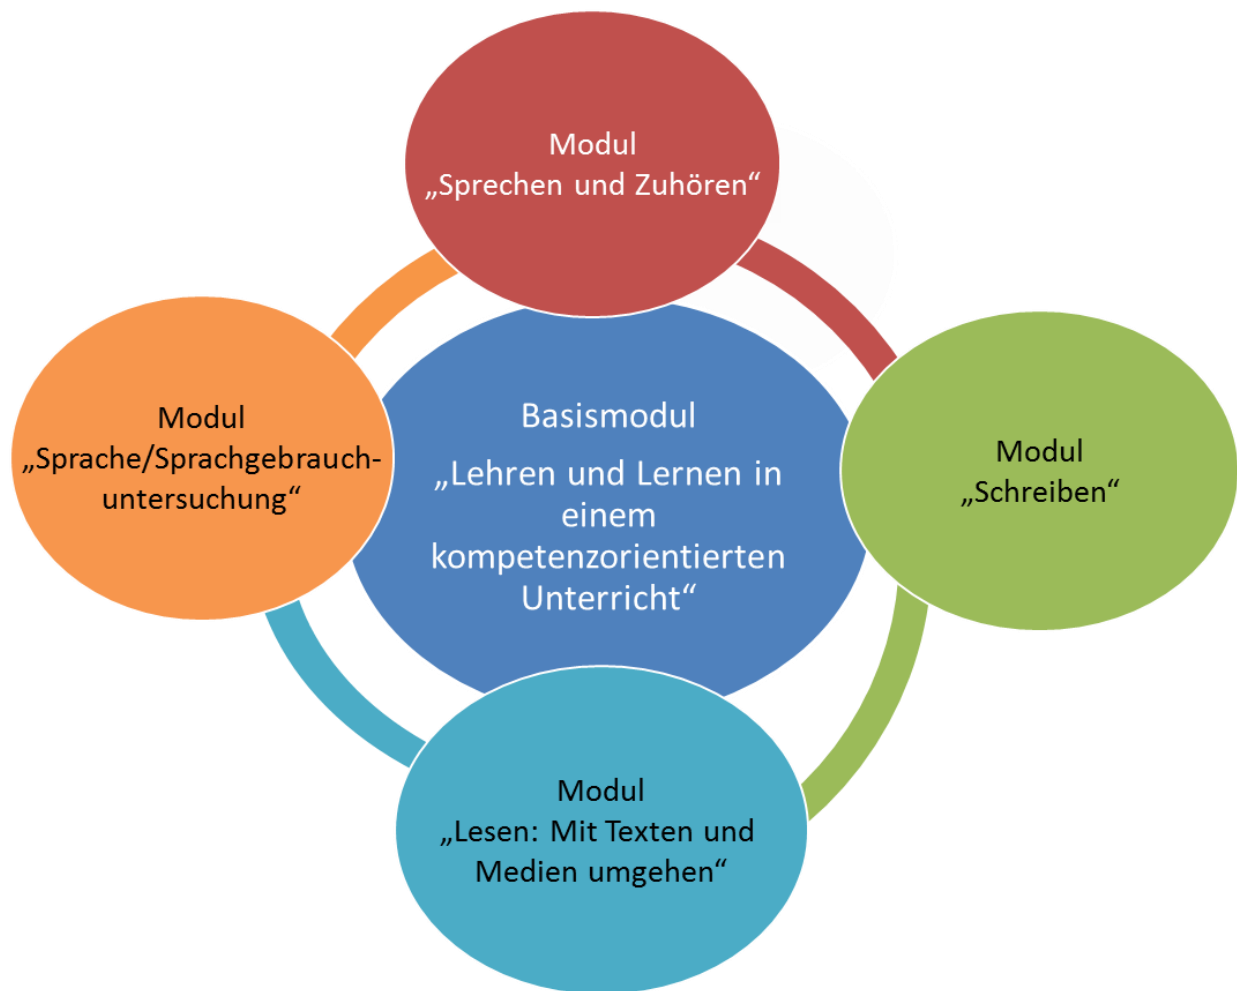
Modul
„Sprechen und Zuhören“

Modul
„Sprache/Sprachgebrauch-untersuchung“

Basismodul

„Lehren und Lernen in einem kompetenzorientierten Unterricht“

Modul
„Schreiben“

Modul
„Lesen: Mit Texten und Medien umgehen“